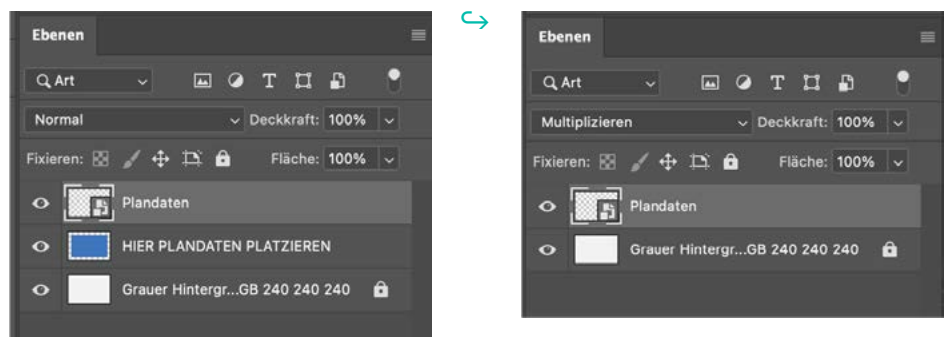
Ebenen

Art

T

Normal

Deckkraft: 100%

Fixieren:

Fläche: 100%

Plandaten

HIER PLANDATEN PLATZIEREN

Grauer Hintergr...GB 240 240 240

Ebenen

Art

T

Multiplizieren

Deckkraft: 100%

Fixieren:

Fläche: 100%

Plandaten

Grauer Hintergr...GB 240 240 240